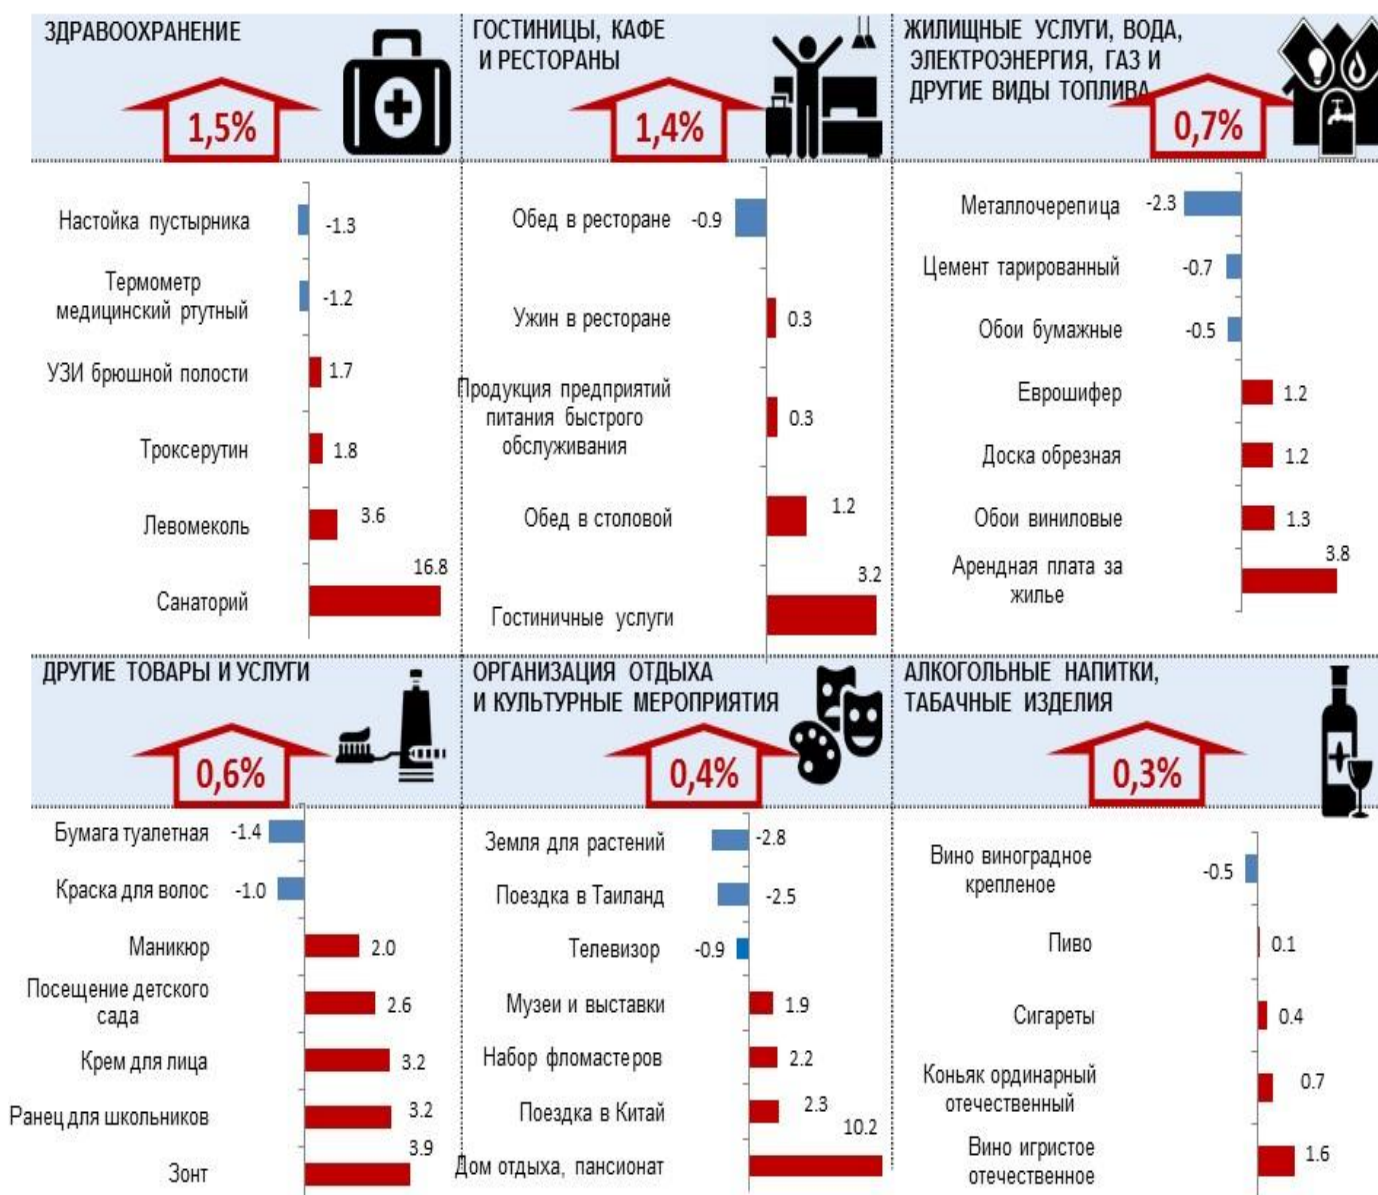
ЗДРАВООХРАНЕНИЕ

1,5%

| | |
|---|---|
| Настойка пустырника | -1.3 |
| Термометр медицинский ртутный | -1.2 |
| УЗИ брюшной полости | 1.7 |
| Троксерутин | 1.8 |
| Левомеколь | 3.6 |
| Санаторий | 16.8 |

ГОСТИНИЦЫ, КАФЕ И РЕСТОРАНЫ

1,4%

| | |
|---|---|
| Обед в ресторане | -0.9 |
| Ужин в ресторане | 0.3 |
| Продукция предприятий питания быстрого обслуживания | 0.3 |
| Обед в столовой | 1.2 |
| Гостиничные услуги | 3.2 |

ЖИЛИЩНЫЕ УСЛУГИ, ВОДА, ЭЛЕКТРОЭНЕРГИЯ, ГАЗ И ДРУГИЕ ВИДЫ ТОПЛИВА

0,7%

| | |
|---|---|
| Металлочерепица | -2.3 |
| Цемент тарированный | -0.7 |
| Обои бумажные | -0.5 |
| Еврошифер | 1.2 |
| Доска обрезная | 1.2 |
| Обои виниловые | 1.3 |
| Арендная плата за жилье | 3.8 |

ДРУГИЕ ТОВАРЫ И УСЛУГИ

0,6%

| | |
|---|---|
| Бумага туалетная | -1.4 |
| Краска для волос | -1.0 |
| Маникюр | 2.0 |
| Посещение детского сада | 2.6 |
| Крем для лица | 3.2 |
| Ранец для школьников | 3.2 |
| Зонт | 3.9 |

ОРГАНИЗАЦИЯ ОТДЫХА И КУЛЬТУРНЫЕ МЕРОПРИЯТИЯ

0,4%

| | |
|---|---|
| Земля для растений | -2.8 |
| Поездка в Таиланд | -2.5 |
| Телевизор | -0.9 |
| Музеи и выставки | 1.9 |
| Набор фломастеров | 2.2 |
| Поездка в Китай | 2.3 |
| Дом отдыха, пансионат | 10.2 |

АЛКОГОЛЬНЫЕ НАПИТКИ, ТАБАЧНЫЕ ИЗДЕЛИЯ

0,3%

| | |
|---|---|
| Вино виноградное крепленое | -0.5 |
| Пиво | 0.1 |
| Сигареты | 0.4 |
| Коньяк ординарный отечественный | 0.7 |
| Вино игристое отечественное | 1.6 |